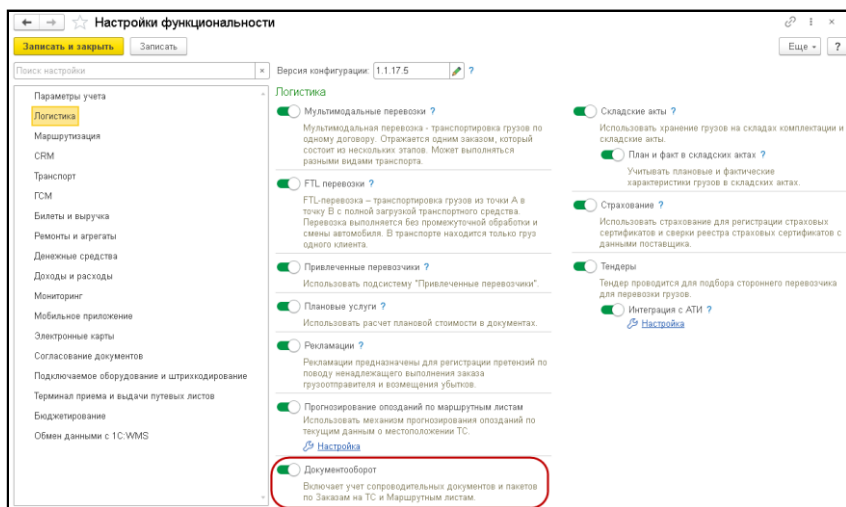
Настройки функциональности

Записать и закрыть
Записать
Еще
?

Поиск настройки
×
Версия конфигурации: 1.1.17.5
?

Параметры учета
Логистика
Маршрутизация
CRM
Транспорт
ГСМ
Билеты и выручка
Ремонты и агрегаты
Денежные средства
Доходы и расходы
Мониторинг
Мобильное приложение
Электронные карты
Согласование документов
Подключаемое оборудование и штрихкодирование
Терминал приема и выдачи путевых листов
Бюджетирование
Обмен данными с 1С:WMS

Логистика

Мультимодальные перевозки ?
Мультимодальная перевозка - транспортировка грузов по одному договору. Отражается одним заказом, который состоит из нескольких этапов. Может выполняться разными видами транспорта.

FTL перевозки ?
FTL-перевозка – транспортировка грузов из точки А в точку В с полной загрузкой транспортного средства. Перевозка выполняется без промежуточной обработки и смены автомобиля. В транспорте находится только груз одного клиента.

Привлеченные перевозчики ?
Использовать подсистему "Привлеченные перевозчики".

Плановые услуги ?
Использовать расчет плановой стоимости в документах.

Рекламации ?
Рекламации предназначены для регистрации претензий по поводу ненадлежащего выполнения заказа грузоотправителя и возмещения убытков.

Прогнозирование опозданий по маршрутным листам
Использовать механизм прогнозирования опозданий по текущим данным о местоположении ТС.
Настройка

Документооборот
Включает учет сопроводительных документов и пакетов по Заказам на ТС и Маршрутным листам.

Складские акты ?
Использовать хранение грузов на складах комплектации и складские акты.
План и факт в складских актах ?
Учитывать плановые и фактические характеристики грузов в складских актах.

Страхование ?
Использовать страхование для регистрации страховых сертификатов и сверки реестра страховых сертификатов с данными поставщика.

Тендеры
Тендер проводится для подбора стороннего перевозчика для перевозки грузов.
Интеграция с АТИ ?
Настройка